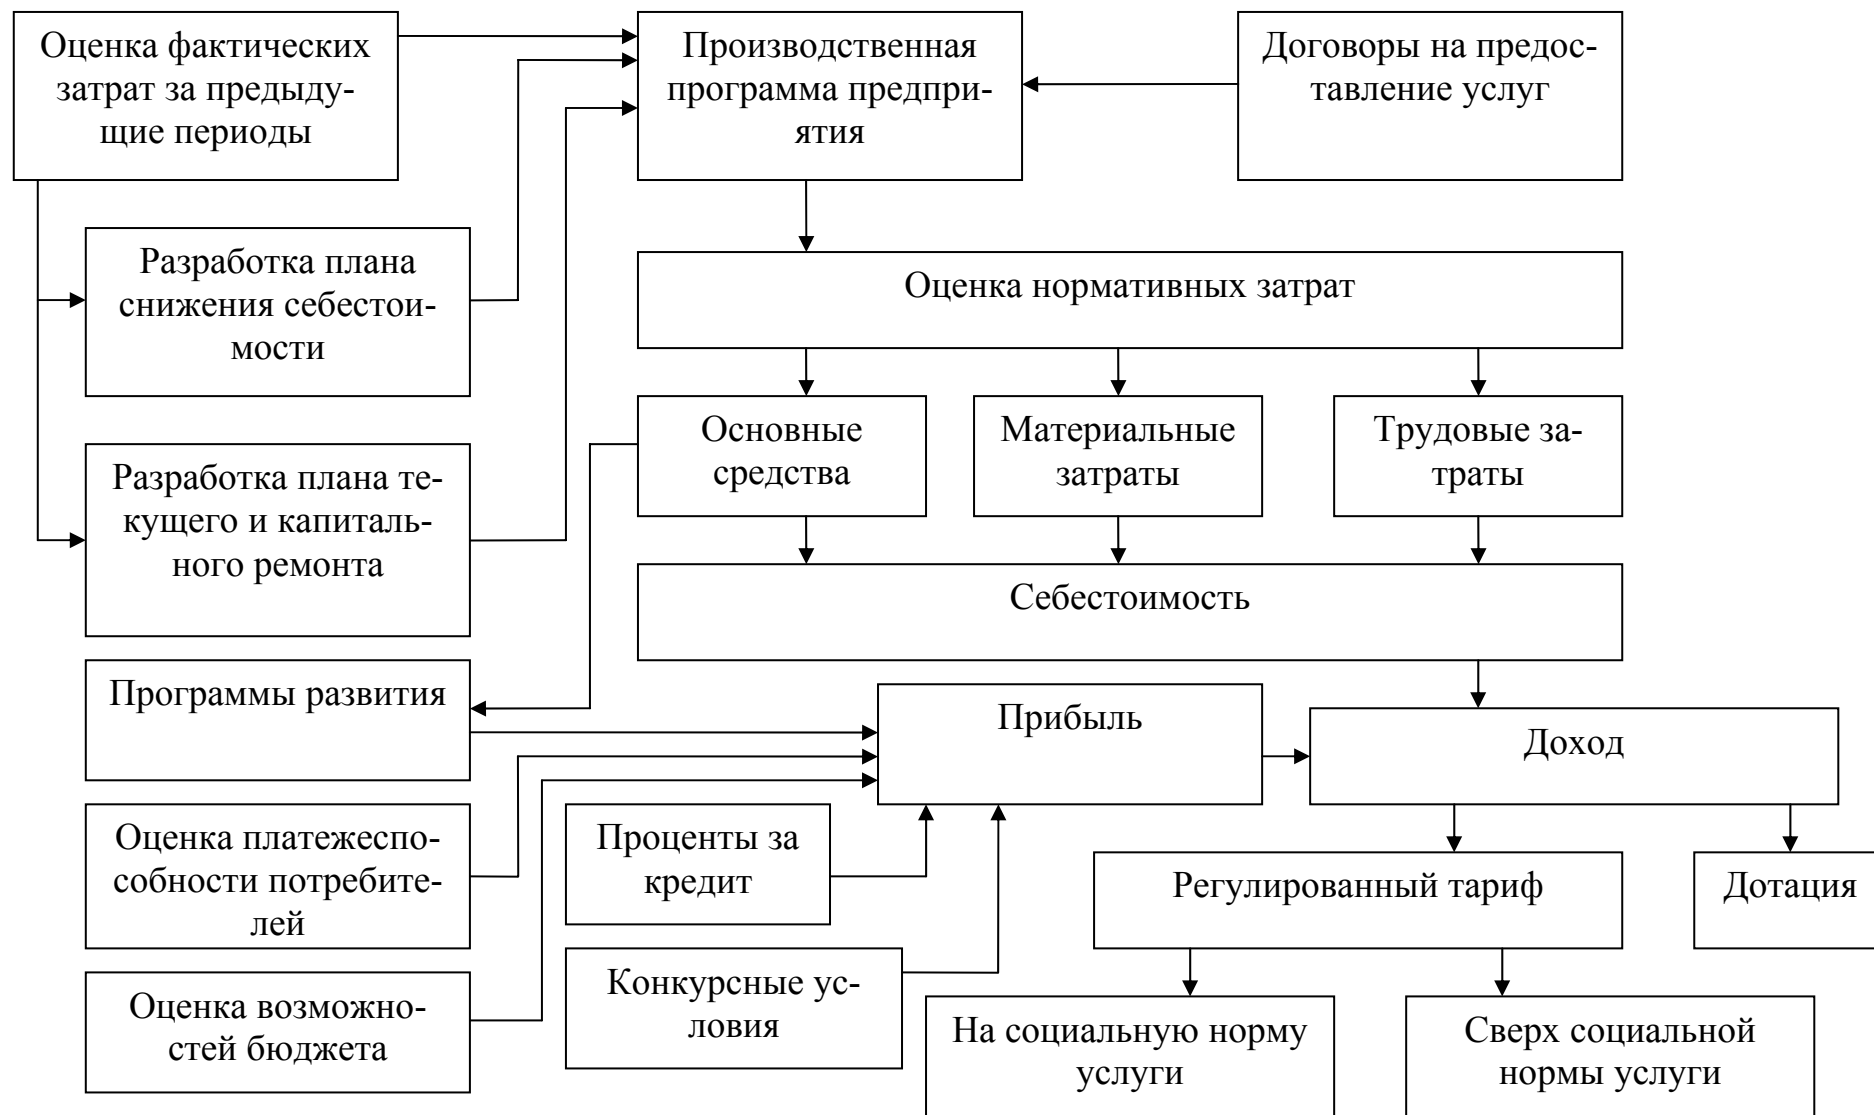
Оценка фактических затрат за предыдущие периоды

Производственная программа предприятия

Договоры на предоставление услуг

Разработка плана снижения себестоимости

Оценка нормативных затрат

Основные средства

Материальные затраты

Трудовые затраты

Разработка плана текущего и капитального ремонта

Себестоимость

Программы развития

Прибыль

Доход

Оценка платежеспособности потребителей

Проценты за кредит

Регулированный тариф

Дотация

Оценка возможностей бюджета

Конкурсные условия

На социальную норму услуги

Сверх социальной нормы услуги